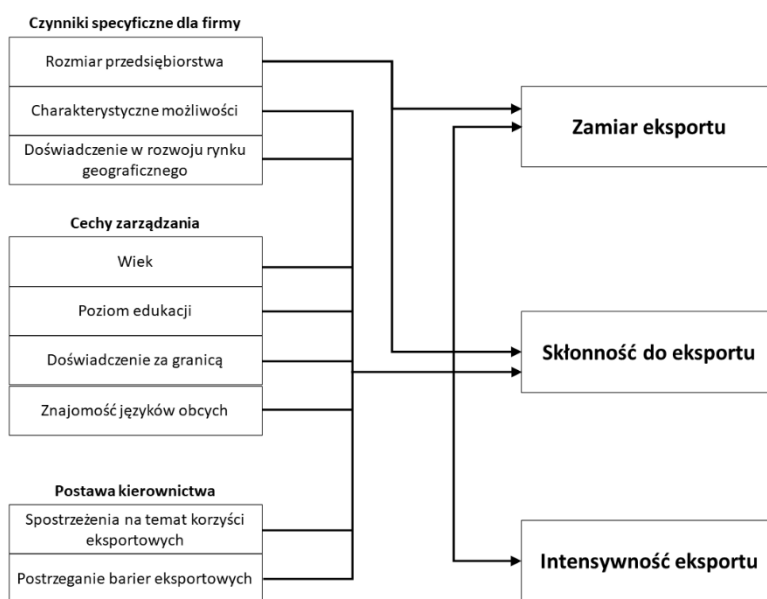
Czynniki specyficzne dla firmy

Rozmiar przedsiębiorstwa

Charakterystyczne możliwości

Doświadczenie w rozwoju rynku geograficznego

Cechy zarządzania

Wiek

Poziom edukacji

Doświadczenie za granicą

Znajomość języków obcych

Postawa kierownictwa

Spostrzeżenia na temat korzyści eksportowych

Postrzeganie barier eksportowych

Zamiar eksportu

Skłonność do eksportu

Intensywność eksportu